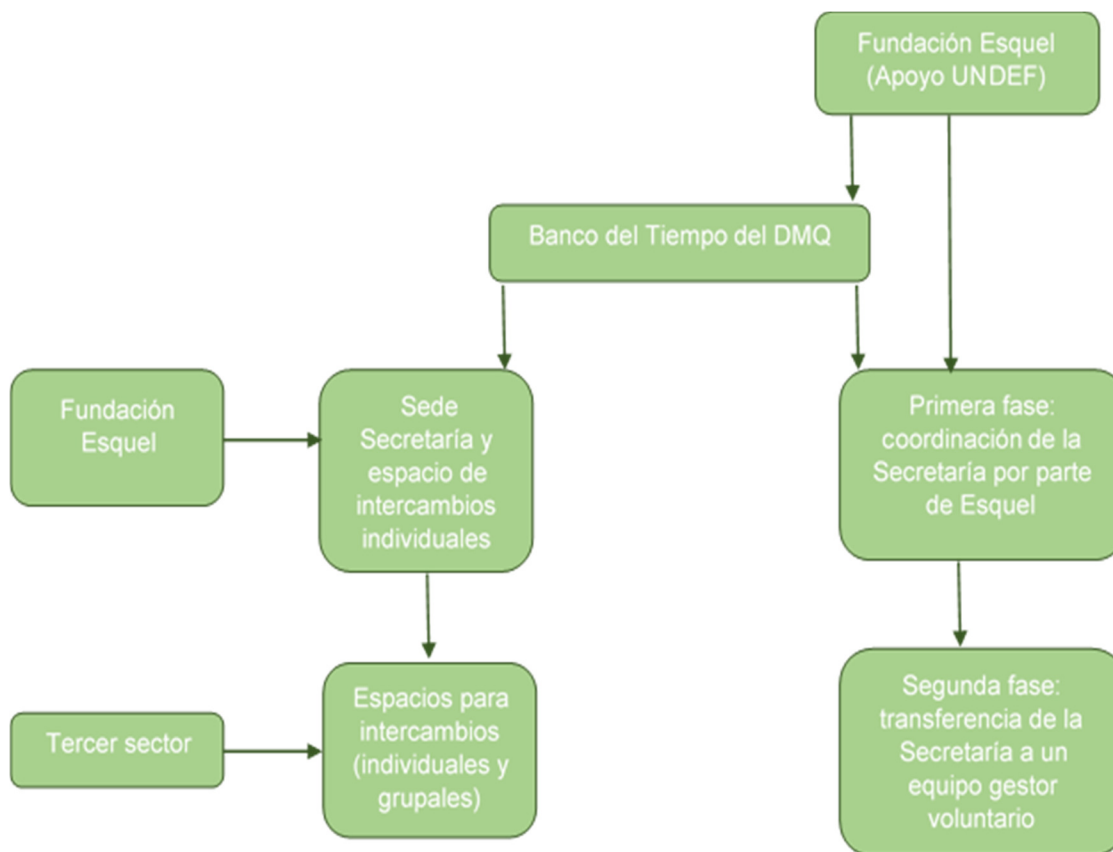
Fundación Esquel (Apoyo UNDEF)

Banco del Tiempo del DMQ

Fundación Esquel

Sede Secretaría y espacio de intercambios individuales

Primera fase: coordinación de la Secretaría por parte de Esquel

Tercer sector

Espacios para intercambios (individuales y grupales)

Segunda fase: transferencia de la Secretaría a un equipo gestor voluntario